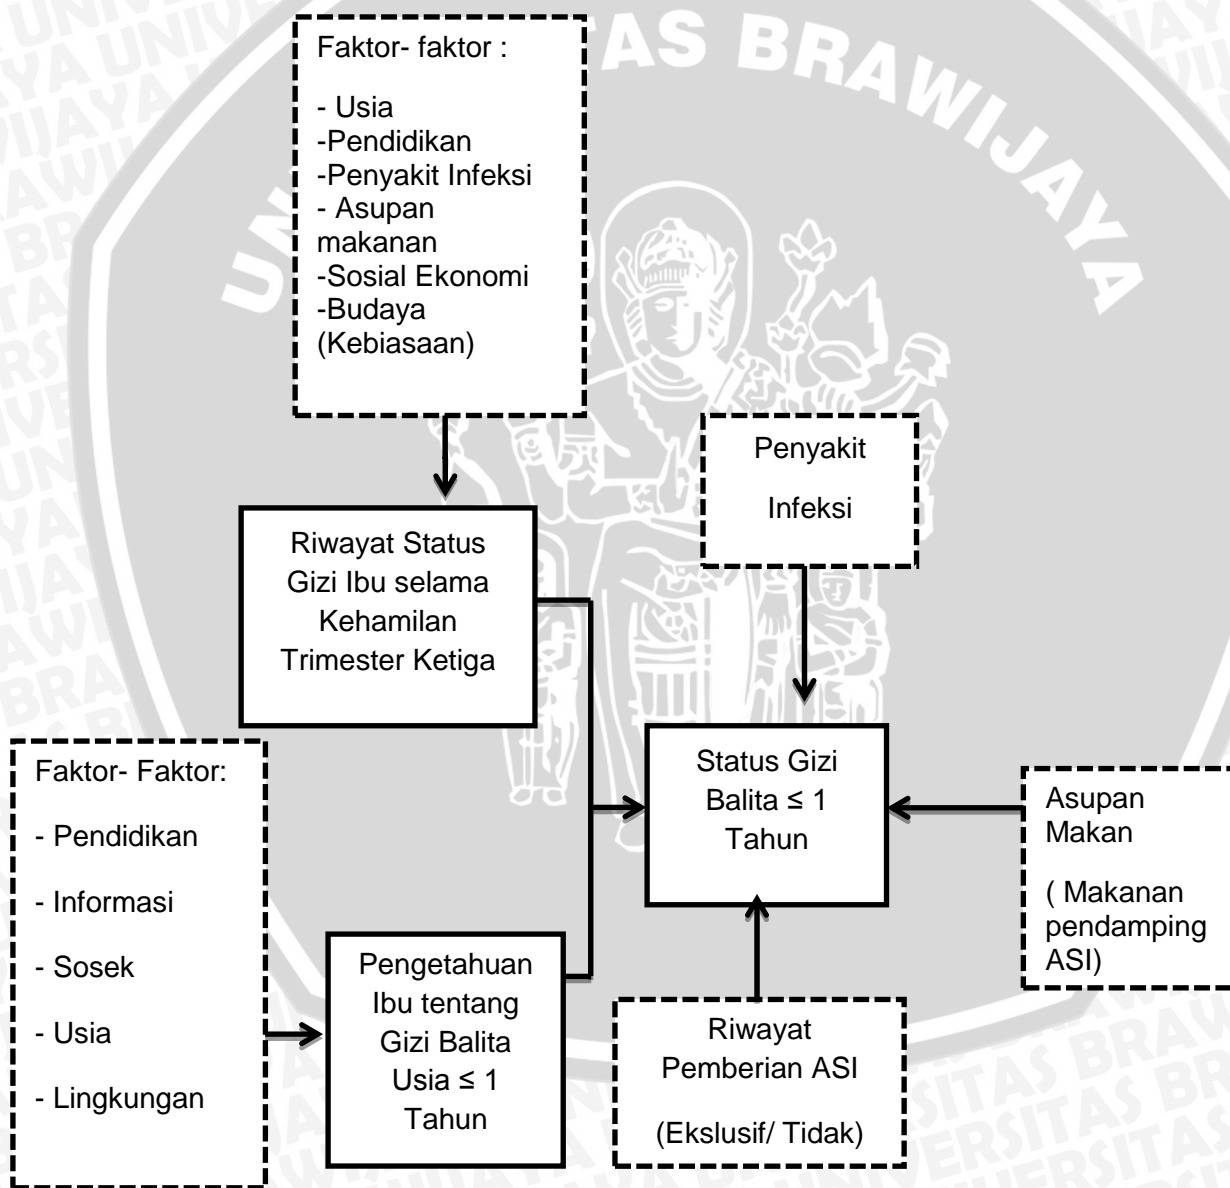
Faktor- faktor :

- Usia
-Pendidikan
-Penyakit Infeksi
- Asupan makanan
-Sosial Ekonomi
-Budaya (Kebiasaan)

Penyakit

Infeksi

Riwayat Status Gizi Ibu selama Kehamilan Trimester Ketiga

Faktor- Faktor:

- Pendidikan

- Informasi

- Sosek

- Usia

- Lingkungan

Status Gizi Balita ≤ 1 Tahun

Asupan Makan

( Makanan pendamping ASI)

Pengetahuan Ibu tentang Gizi Balita Usia ≤ 1 Tahun

Riwayat Pemberian ASI

(Ekslusif/ Tidak)